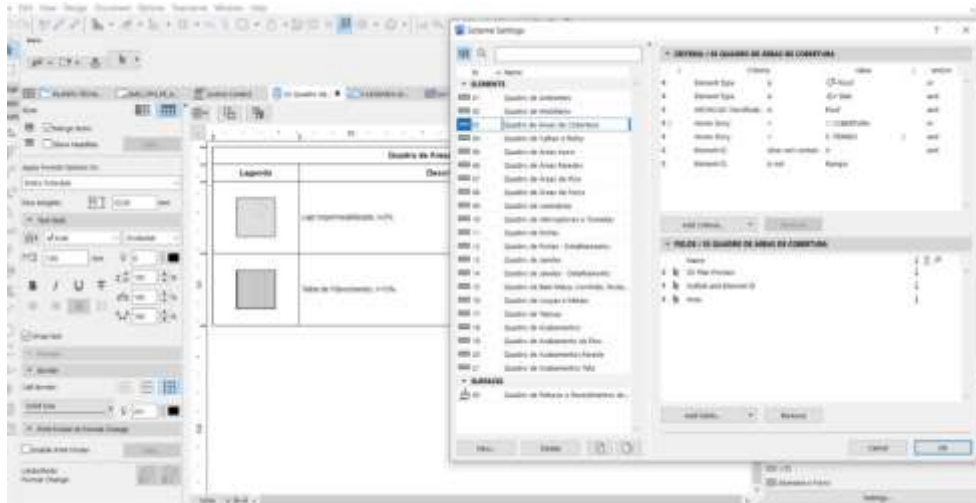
Schedule Settings

ELEMENTS

Quadro de Janelas
Quadro de Mobiliario
Quadro de Áreas de Cobertura
Quadro de Calhas e Rufos
Quadro de Áreas Gerais
Quadro de Áreas Paredes
Quadro de Áreas de Piso
Quadro de Áreas de Forro
Quadro de Luminárias
Quadro de Portas
Quadro de Janelas
Quadro de Louças e Metais
Quadro de Telhas
Quadro de Acabamentos

SURFACES

CRITERIA / 03 QUADRO DE ÁREAS DE COBERTURA

Element Type
Element Type
Home Story
Home Story

Add Criteria...
Remove

FIELDS / 03 QUADRO DE ÁREAS DE COBERTURA

Name
Add Fields...
Remove

New...
Delete

Cancel
OK

Quadro de Áreas
Legenda
Descr
Laje impermeabilizada
Telha de Fibrocimento

Settings...